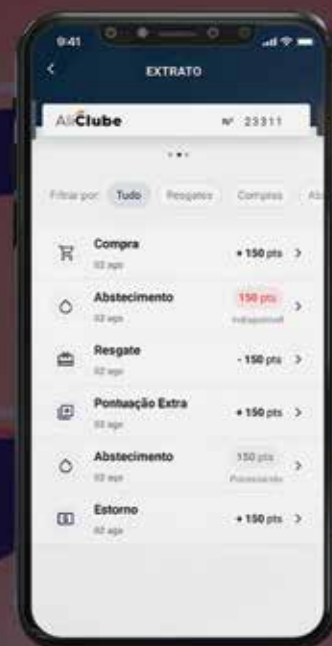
9:41

EXTRATO

AliClube Nº 23311

Filtrar por: Tudo Resgates Compras Ab

Compra
02 ago
+ 150 pts

Abastecimento
02 ago
150 pts
Indisponível

Resgate
02 ago
- 150 pts

Pontuação Extra
02 ago
+ 150 pts

Abastecimento
02 ago
150 pts
Processando

Estorno
02 ago
+ 150 pts